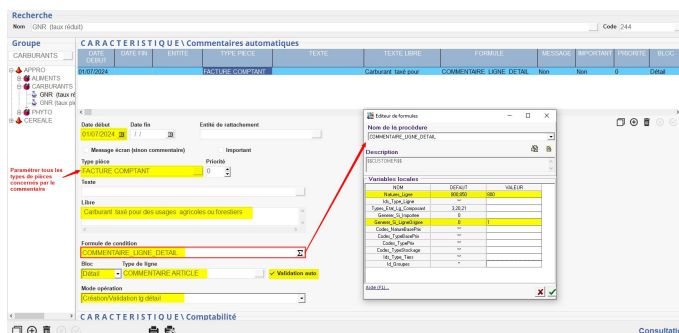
Recherche
Nom GNR (taux réduit)
Code 244

Groupe
CARBURANTS

CARACTERISTIQUE \ Commentaires automatiques

| DATE DEBUT | DATE FIN | ENTITE | TYPE PIECE | TEXTE | TEXTE LIBRE | FORMULE | MESSAGE | IMPORTANT | PRIORITE | BLOC |
|---|---|---|---|---|---|---|---|---|---|---|
| 01/07/2024 | | | FACTURE COMPTANT | | Carburant taxé pour | COMMENTAIRE_LIGNE_DETAIL | Non | Non | 0 | Détail |

APPRO
ALIMENTS
CARBURANTS
GNR (taux ré
GNR (taux pl
PHYTO
CEREALE

Date début
01/07/2024
Date fin
/ /
Entité de rattachement

Message écran (sinon commentaire)
Important

Paramétrer tous les types de pièces concernés par le commentaire

Type pièce
FACTURE COMPTANT
Priorité
0

Texte

Libre
Carburant taxé pour des usages agricoles ou forestiers

Formule de condition
COMMENTAIRE_LIGNE_DETAIL

Bloc
Détail
Type de ligne
COMMENTAIRE ARTICLE
Validation auto

Mode opération
Création/Validation lg détail

Editeur de formules

Nom de la procédure
COMMENTAIRE_LIGNE_DETAIL

Description
MECUSTOMERIB

Variables locales

| NOM | DEFAUT | VALEUR |
|---|---|---|
| Natures_Ligne | 800,850 | 680 |
| Ids_Type_Ligne | "" | |
| Types_Etat_Lg_Composant | 0,20,21 | |
| Generer_Si_Impotse | 0 | |
| Generer_Si_LigneOrigine | 0 | 1 |
| Codes_NatureBasePrix | "" | |
| Codes_TypeBasePrix | "" | |
| Codes_TypePrix | "" | |
| Codes_TypeStockage | "" | |
| Ids_Type_Tiers | "" | |
| Id_Groupes | "" | |

Aide (F1)

CARACTERISTIQUE \ Comptabilité

Consulta